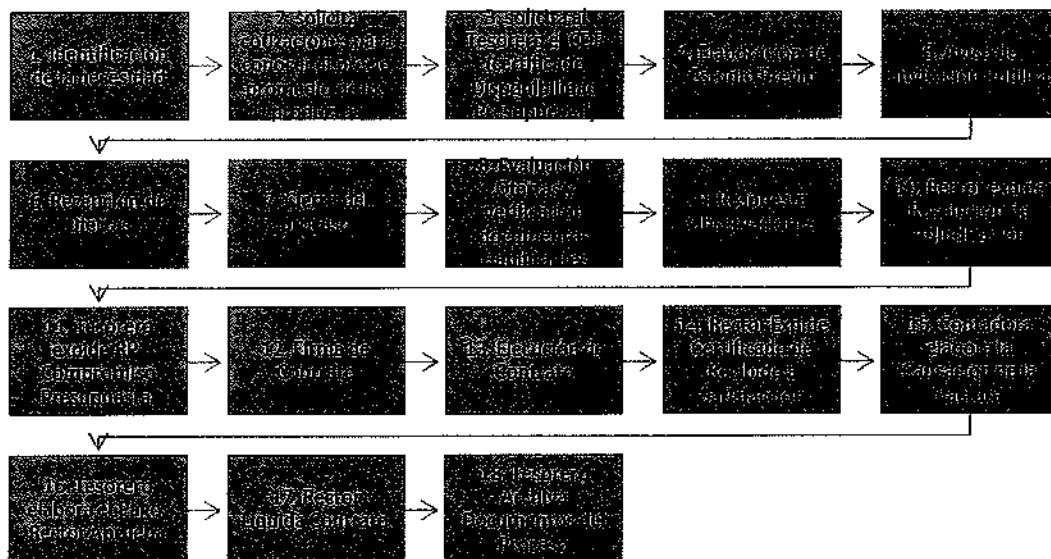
1. Identificación de la necesidad

2. Solicita cotizaciones para el proceso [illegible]

3. Solicita al Tesorero el CDP (certificado de disponibilidad presupuestal)

4. Elaboración de estudio previo

5. Aviso de invitación pública

6. Recepción de ofertas

7. Cierre del proceso

8. Evaluación de ofertas y verificación de requisitos habilitantes

9. Respuesta a observaciones

10. Rector expide Resolución de adjudicación

11. Tesorero expide RP Compromiso Presupuestal

12. Firma de Contrato

13. Ejecución de Contrato

14. Rector Expide Certificado de Recibido a satisfacción

15. Contador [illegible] la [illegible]

16. Tesorero elabora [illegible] Rector aprueba

17. Rector Liquida Contrato

18. Tesorero Archiva Documentos del Proceso